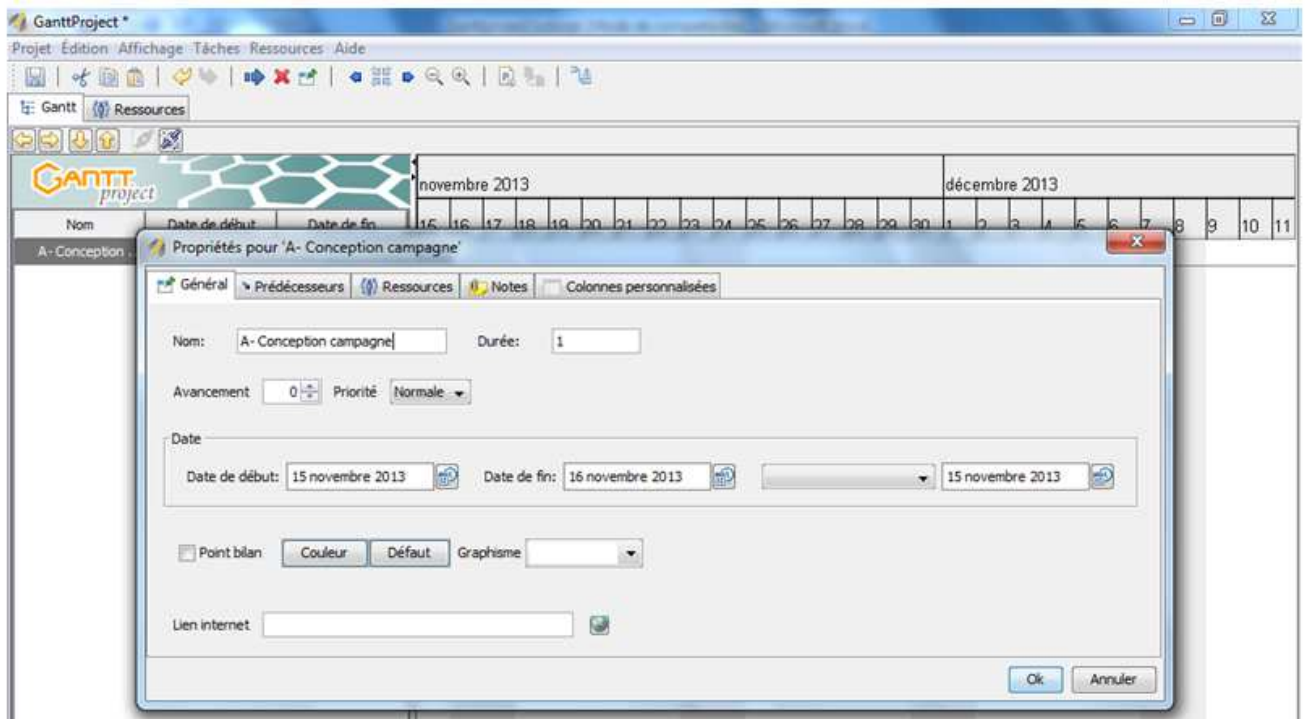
GanttProject *

Projet Édition Affichage Tâches Ressources Aide

Gantt Ressources

GANTT project

novembre 2013

décembre 2013

Nom Date de début Date de fin

16 16 17 18 19 20 21 22 23 24 25 26 27 28 29 30 1 2 3 4 5 6 7 8 9 10 11

A- Conception ...

Propriétés pour 'A- Conception campagne'

Général Prédécesseurs Ressources Notes Colonnes personnalisées

Nom: A- Conception campagne Durée: 1

Avancement 0 Priorité Normale

Date

Date de début: 15 novembre 2013 Date de fin: 16 novembre 2013 15 novembre 2013

Point bilan Couleur Défaut Graphisme

Lien internet

Ok Annuler